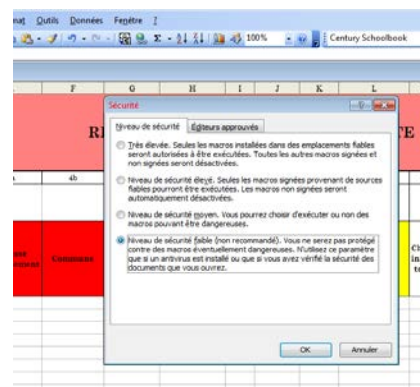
nat Outils Données Fenêtre ?

100% Century Schoolbook

F G H I J K L

RI TE

4b

Commune

Sécurité

Niveau de sécurité Éditeurs approuvés

Très élevée. Seules les macros installées dans des emplacements fiables seront autorisées à être exécutées. Toutes les autres macros signées et non signées seront désactivées.

Niveau de sécurité élevé. Seules les macros signées provenant de sources fiables pourront être exécutées. Les macros non signées seront automatiquement désactivées.

Niveau de sécurité moyen. Vous pourrez choisir d'exécuter ou non des macros pouvant être dangereuses.

Niveau de sécurité faible (non recommandé). Vous ne serez pas protégé contre des macros éventuellement dangereuses. N'utilisez ce paramètre que si un antivirus est installé ou que si vous avez vérifié la sécurité des documents que vous ouvrez.

OK Annuler